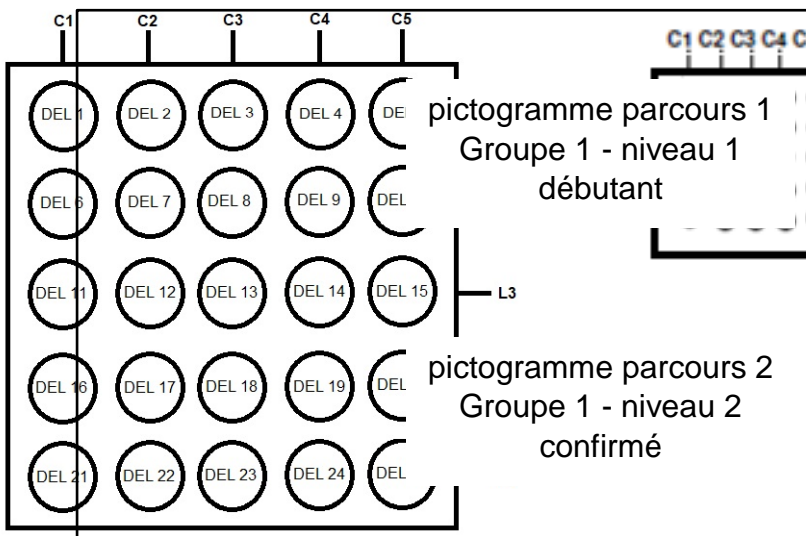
C1 C2 C3 C4 C5

DEL 1 DEL 2 DEL 3 DEL 4 DE

DEL 6 DEL 7 DEL 8 DEL 9 DEL

DEL 11 DEL 12 DEL 13 DEL 14 DEL 15

L3

DEL 16 DEL 17 DEL 18 DEL 19 DEL

DEL 21 DEL 22 DEL 23 DEL 24 DEL

pictogramme parcours 1
Groupe 1 - niveau 1
débutant

C1 C2 C3 C4 C

pictogramme parcours 2
Groupe 1 - niveau 2
confirmé